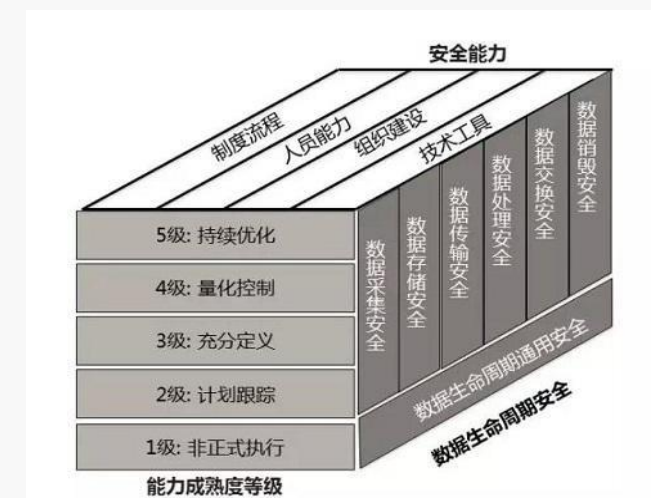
安全能力

制度流程
人员能力
组织建设
技术工具

5级: 持续优化
4级: 量化控制
3级: 充分定义
2级: 计划跟踪
1级: 非正式执行

能力成熟度等级

数据采集安全
数据存储安全
数据传输安全
数据处理安全
数据交换安全
数据销毁安全

数据生命周期通用安全

数据生命周期安全